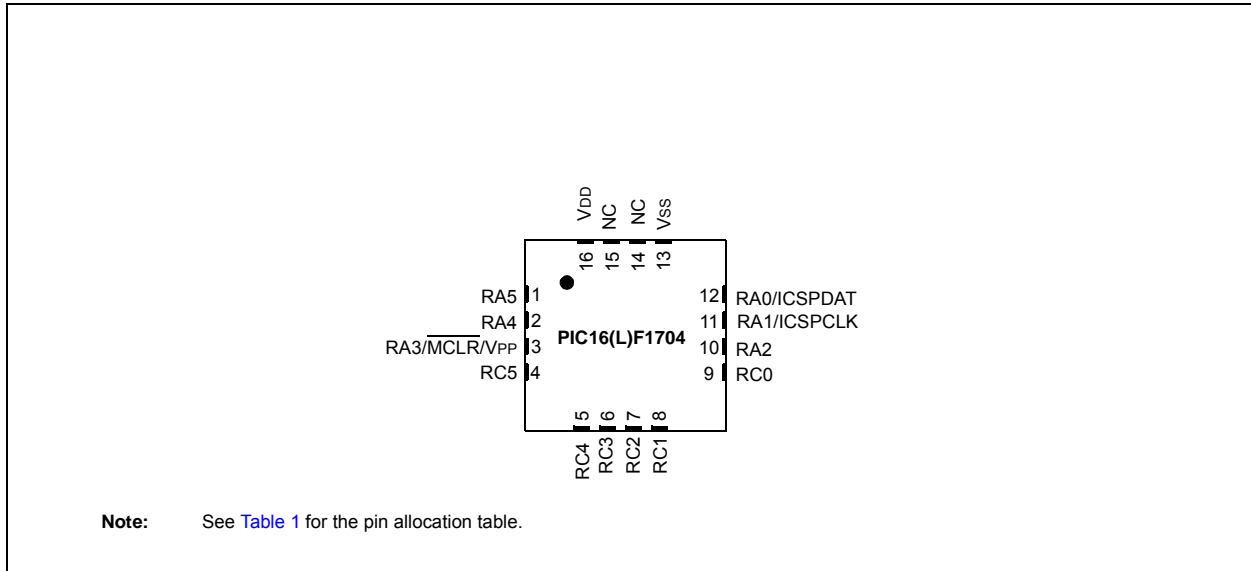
VDD NC NC VSS
16 15 14 13

RA5 1
RA4 2
RA3/$\overline{MCLR}$/VPP 3
RC5 4

PIC16(L)F1704

12 RA0/ICSPDAT
11 RA1/ICSPCLK
10 RA2
9 RC0

5 6 7 8
RC4 RC3 RC2 RC1

Note: See Table 1 for the pin allocation table.